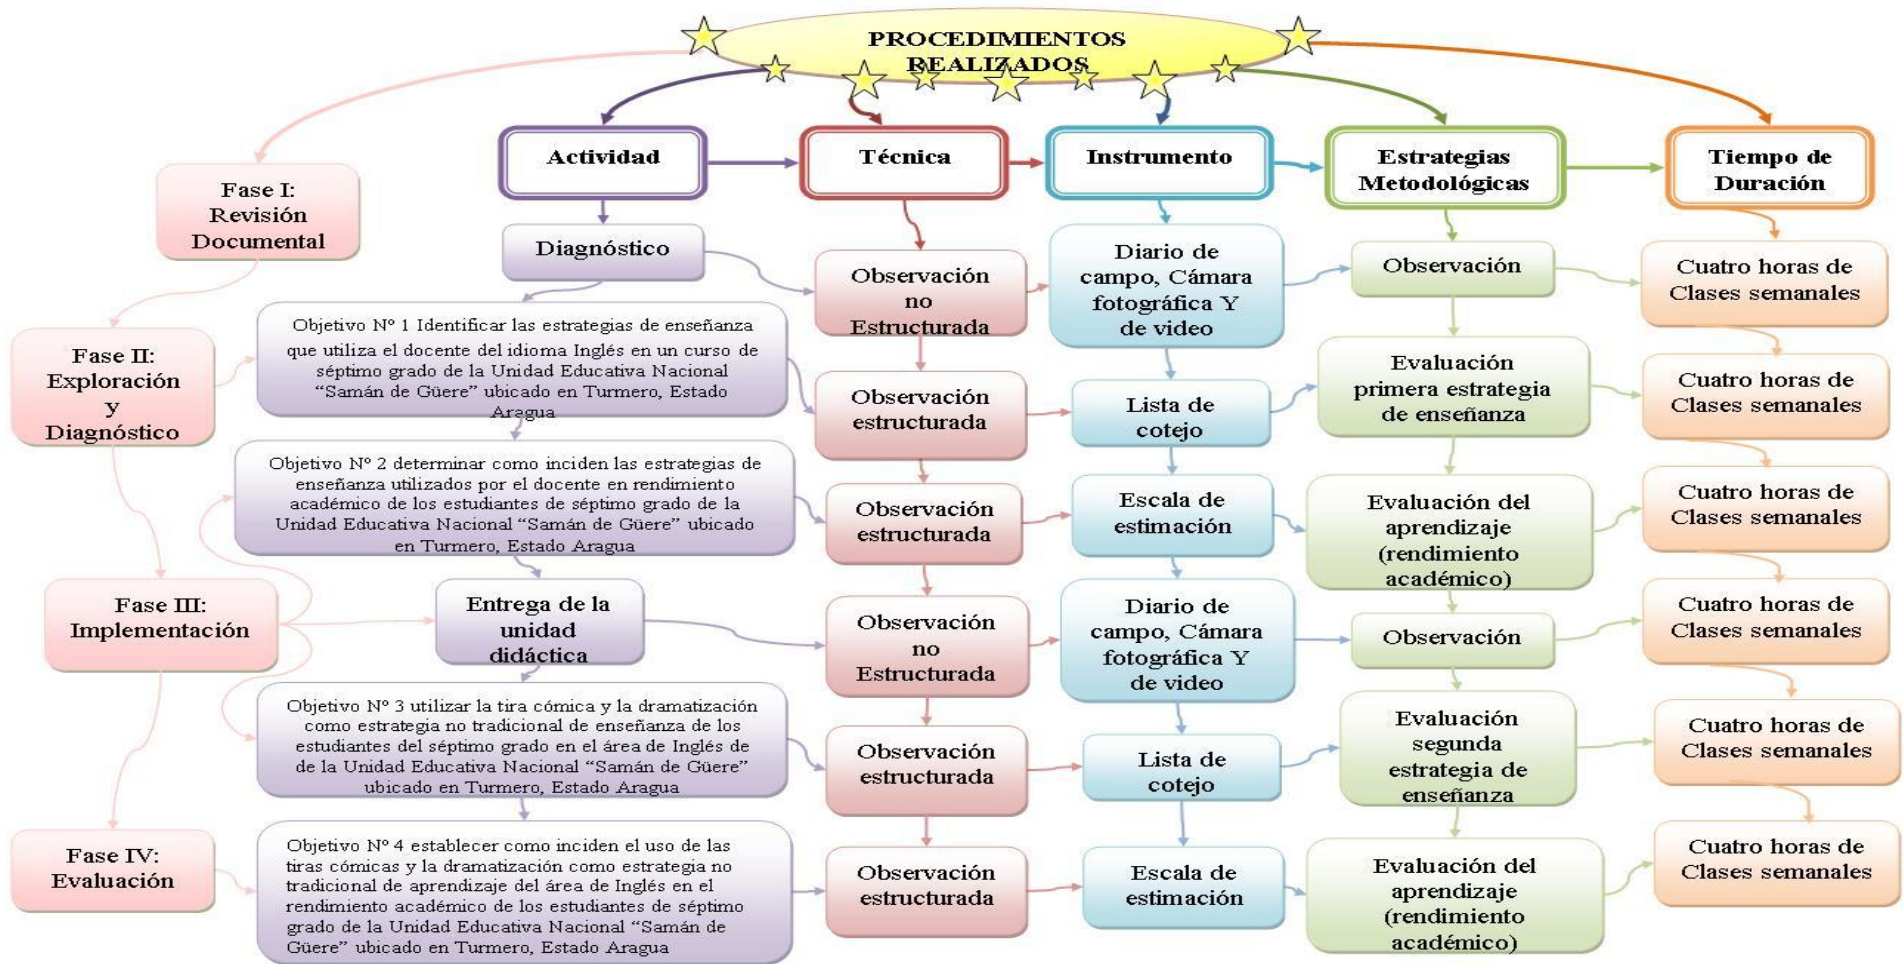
PROCEDIMIENTOS REALIZADOS

Actividad

Técnica

Instrumento

Estrategias Metodológicas

Tiempo de Duración

Fase I: Revisión Documental

Diagnóstico

Observación no Estructurada

Diario de campo, Cámara fotográfica Y de video

Observación

Cuatro horas de Clases semanales

Fase II: Exploración y Diagnóstico

Objetivo Nº 1 Identificar las estrategias de enseñanza que utiliza el docente del idioma Inglés en un curso de séptimo grado de la Unidad Educativa Nacional "Samán de Güere" ubicado en Turmero, Estado Aragua

Observación estructurada

Lista de cotejo

Evaluación primera estrategia de enseñanza

Cuatro horas de Clases semanales

Objetivo Nº 2 determinar como inciden las estrategias de enseñanza utilizados por el docente en rendimiento académico de los estudiantes de séptimo grado de la Unidad Educativa Nacional "Samán de Güere" ubicado en Turmero, Estado Aragua

Observación estructurada

Escala de estimación

Evaluación del aprendizaje (rendimiento académico)

Cuatro horas de Clases semanales

Fase III: Implementación

Entrega de la unidad didáctica

Observación no Estructurada

Diario de campo, Cámara fotográfica Y de video

Observación

Cuatro horas de Clases semanales

Objetivo Nº 3 utilizar la tira cómica y la dramatización como estrategia no tradicional de enseñanza de los estudiantes del séptimo grado en el área de Inglés de de la Unidad Educativa Nacional "Samán de Güere" ubicado en Turmero, Estado Aragua

Observación estructurada

Lista de cotejo

Evaluación segunda estrategia de enseñanza

Cuatro horas de Clases semanales

Fase IV: Evaluación

Objetivo Nº 4 establecer como inciden el uso de las tiras cómicas y la dramatización como estrategia no tradicional de aprendizaje del área de Inglés en el rendimiento académico de los estudiantes de séptimo grado de la Unidad Educativa Nacional "Samán de Güere" ubicado en Turmero, Estado Aragua

Observación estructurada

Escala de estimación

Evaluación del aprendizaje (rendimiento académico)

Cuatro horas de Clases semanales